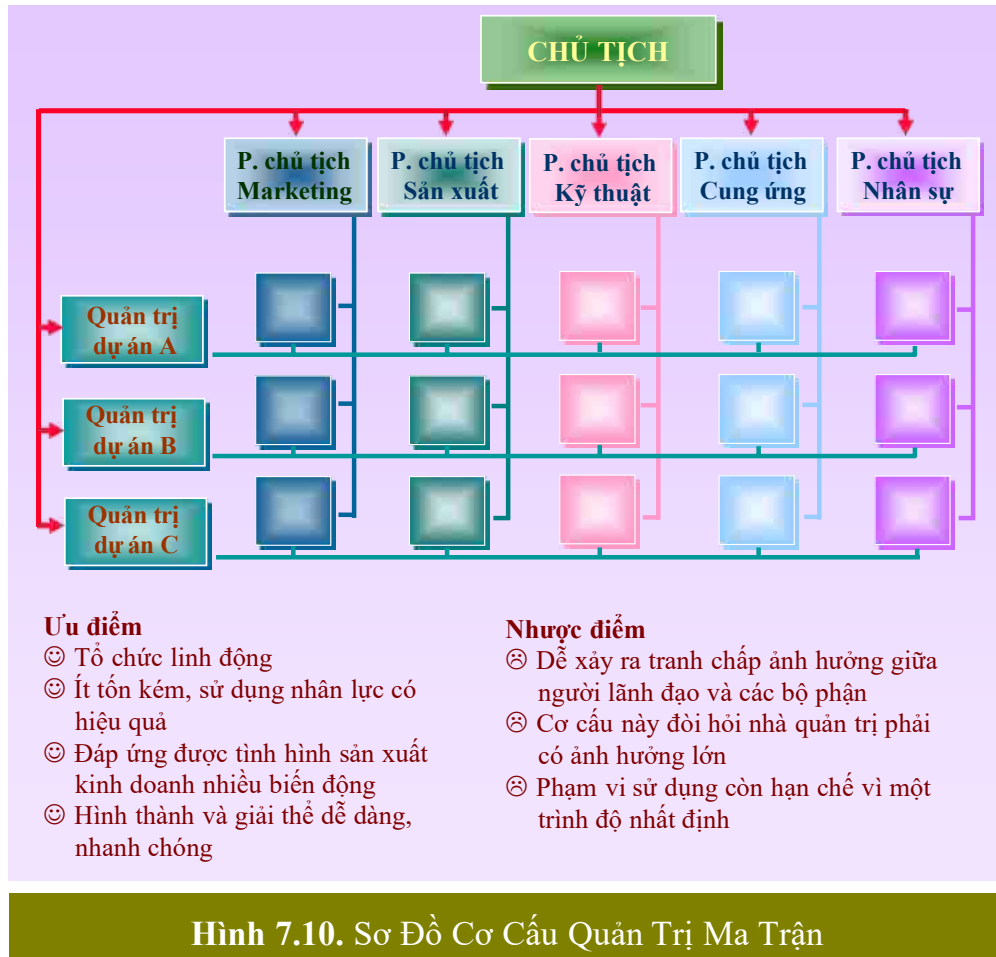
CHỦ TỊCH

P. chủ tịch Marketing

P. chủ tịch Sản xuất

P. chủ tịch Kỹ thuật

P. chủ tịch Cung ứng

P. chủ tịch Nhân sự

Quản trị dự án A

Quản trị dự án B

Quản trị dự án C

Ưu điểm
☺ Tổ chức linh động
☺ Ít tốn kém, sử dụng nhân lực có hiệu quả
☺ Đáp ứng được tình hình sản xuất kinh doanh nhiều biến động
☺ Hình thành và giải thể dễ dàng, nhanh chóng

Nhược điểm
☹ Dễ xảy ra tranh chấp ảnh hưởng giữa người lãnh đạo và các bộ phận
☹ Cơ cấu này đòi hỏi nhà quản trị phải có ảnh hưởng lớn
☹ Phạm vi sử dụng còn hạn chế vì một trình độ nhất định

Hình 7.10. Sơ Đồ Cơ Cấu Quản Trị Ma Trận